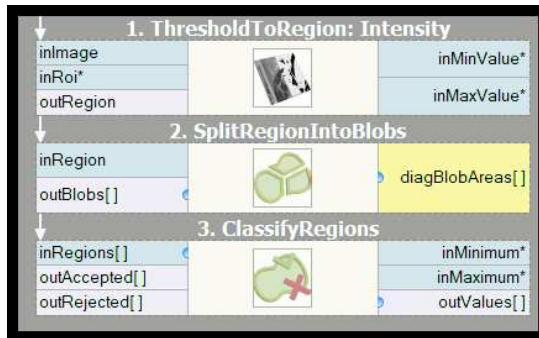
1. ThresholdToRegion: Intensity

inImage
inRoi*
outRegion

inMinValue*
inMaxValue*

2. SplitRegionIntoBlobs

inRegion
outBlobs[]

diagBlobAreas[]

3. ClassifyRegions

inRegions[]
outAccepted[]
outRejected[]

inMinimum*
inMaximum*
outValues[]